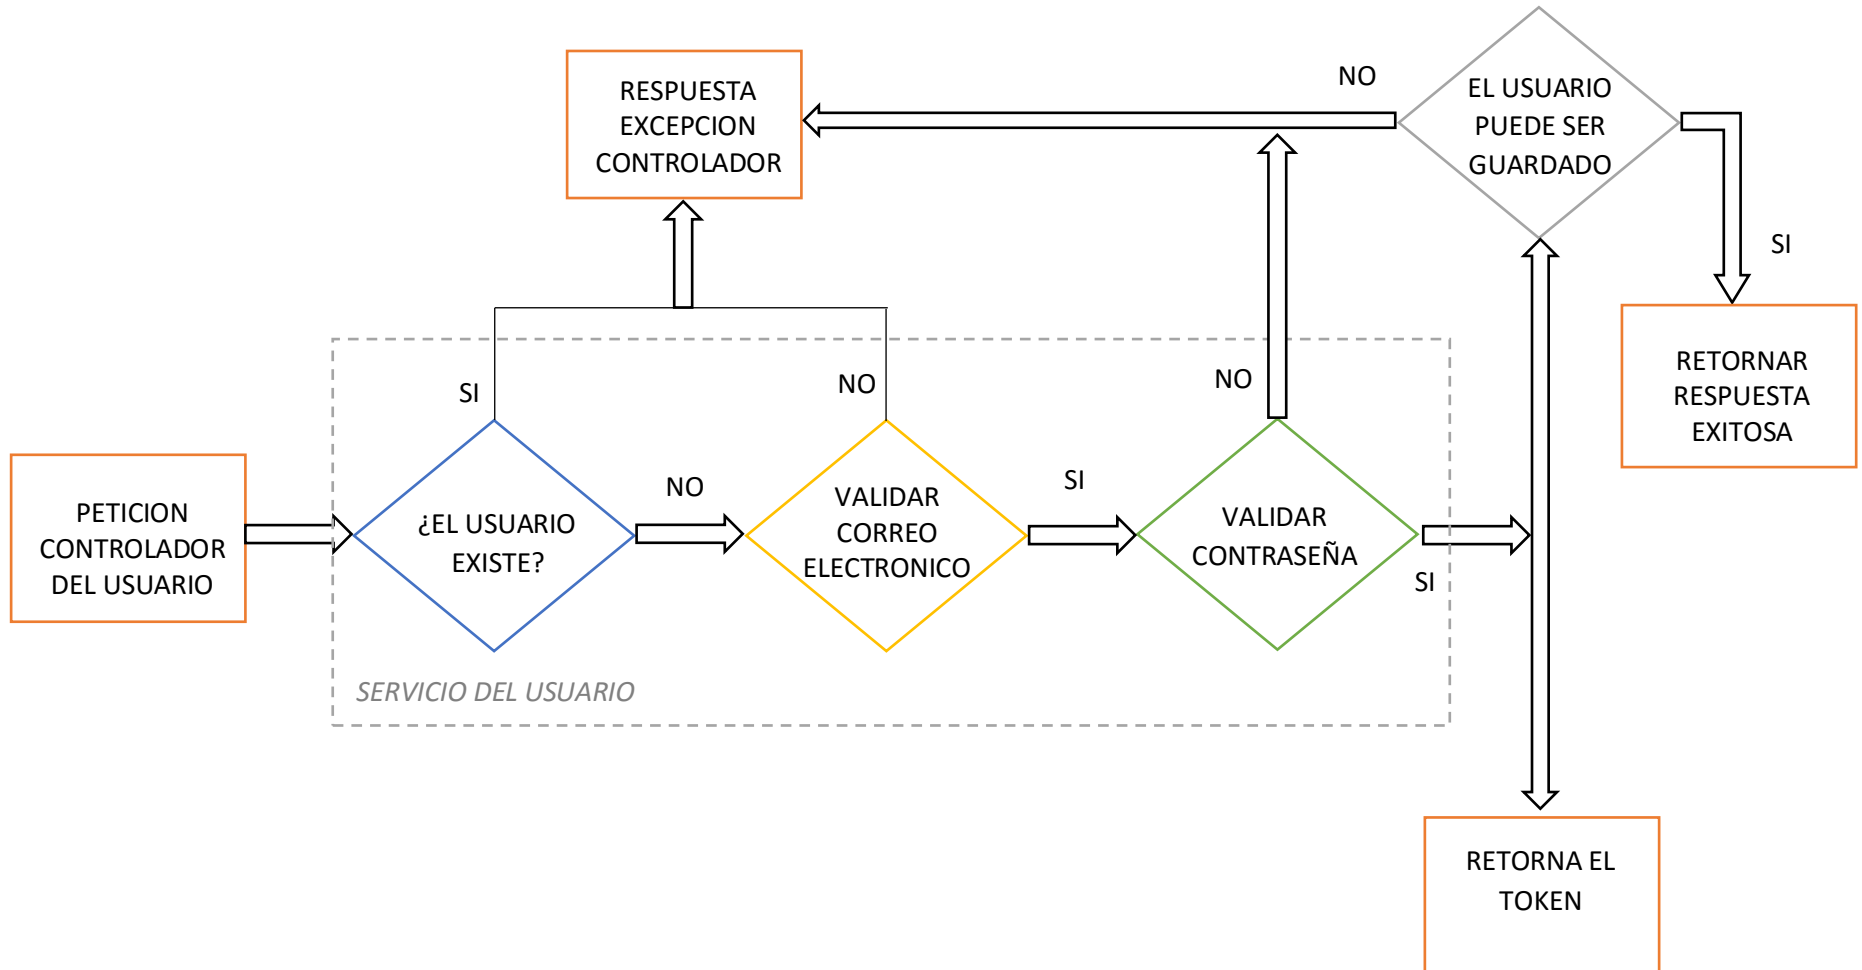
RESPUESTA EXCEPCION CONTROLADOR

NO

EL USUARIO PUEDE SER GUARDADO

SI

RETORNAR RESPUESTA EXITOSA

SI

NO

NO

PETICION CONTROLADOR DEL USUARIO

¿EL USUARIO EXISTE?

NO

VALIDAR CORREO ELECTRONICO

SI

VALIDAR CONTRASEÑA

SI

SERVICIO DEL USUARIO

RETORNA EL TOKEN